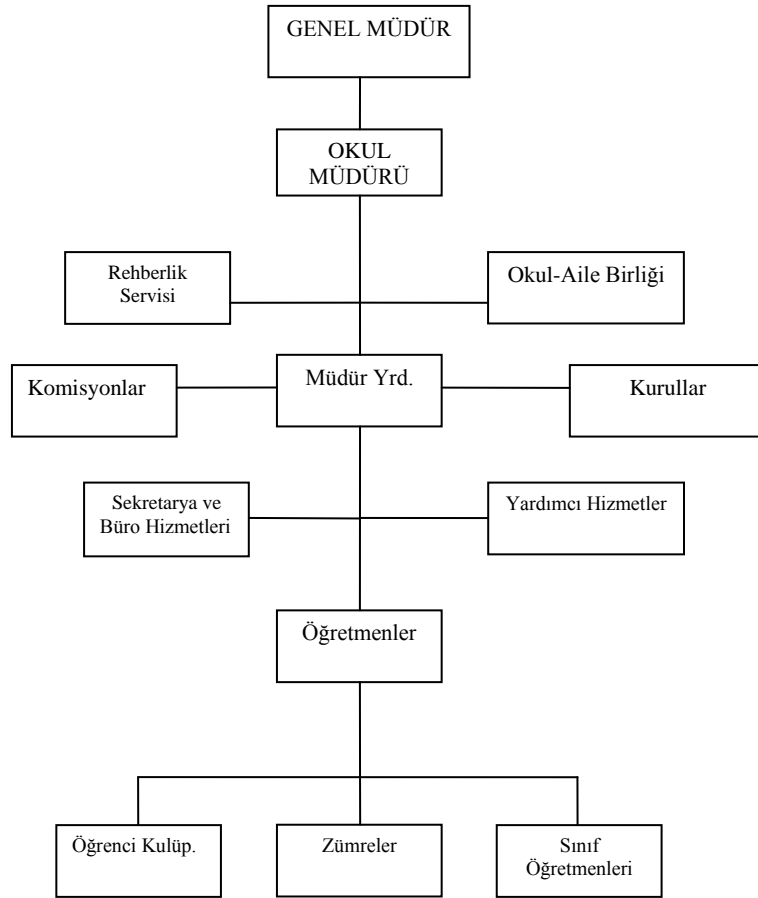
GENEL MÜDÜR

OKUL MÜDÜRÜ

Rehberlik Servisi

Okul-Aile Birliği

Komisyonlar

Müdür Yrd.

Kurullar

Sekretarya ve Büro Hizmetleri

Yardımcı Hizmetler

Öğretmenler

Öğrenci Kulüp.

Zümreler

Sınıf Öğretmenleri